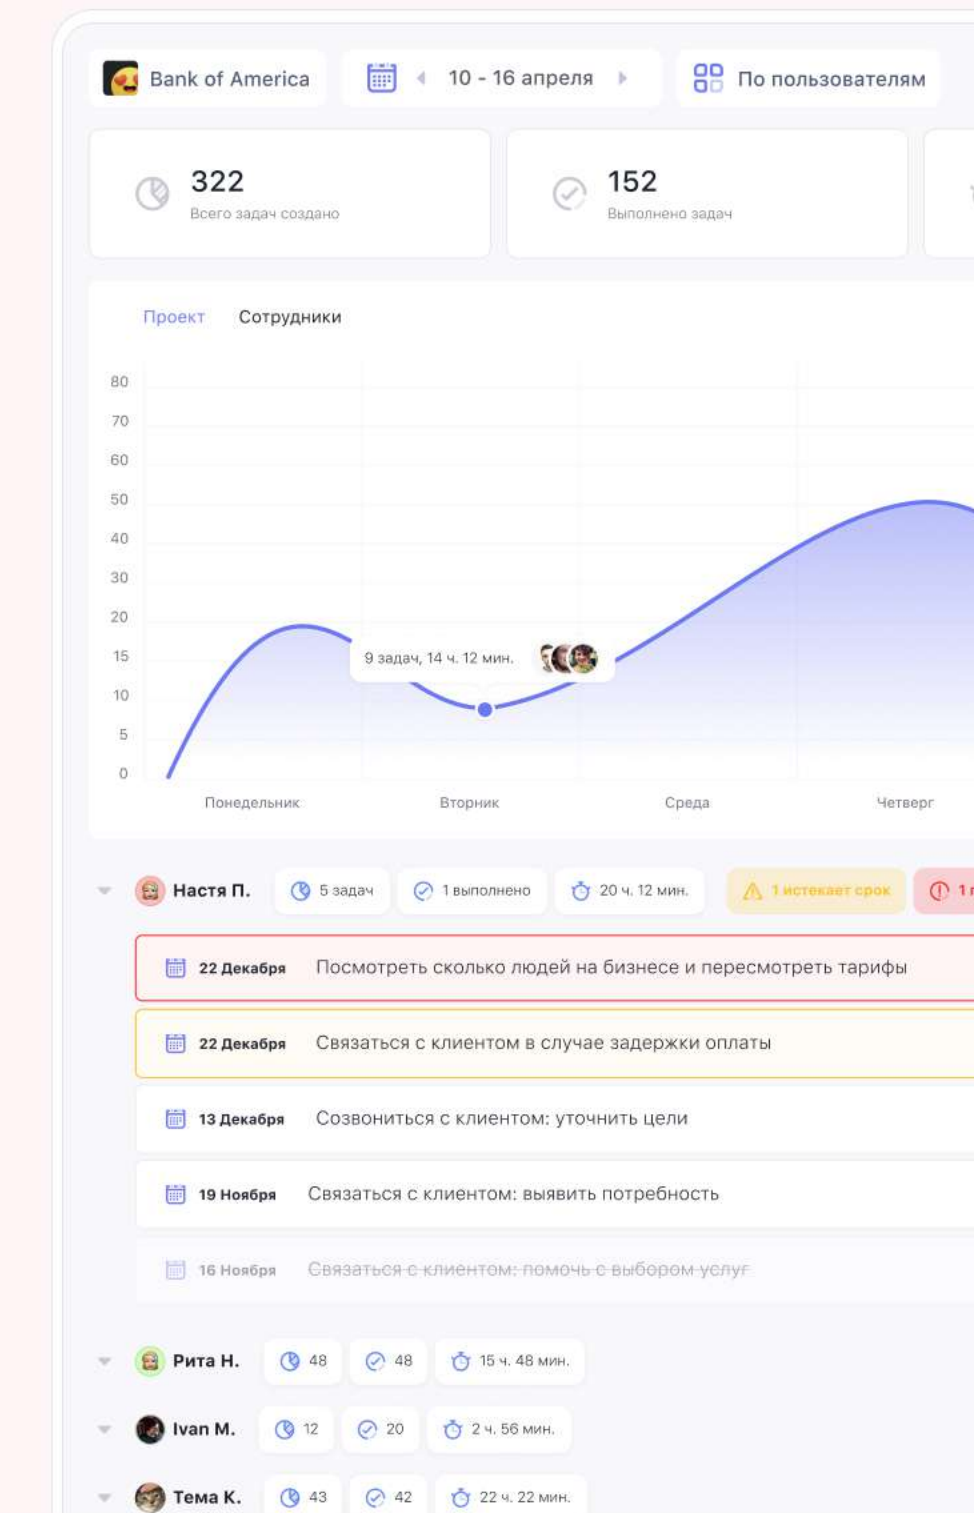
Bank of America

10 - 16 апреля

По пользователям

322
Всего задач создано

152
Выполнено задач

Проект Сотрудники

80
70
60
50
40
30
20
15
10
5
0

9 задач, 14 ч. 12 мин.

Понедельник Вторник Среда Четверг

Настя П. 5 задач 1 выполнено 20 ч. 12 мин. 1 истекает срок 1 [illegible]

22 Декабря Посмотреть сколько людей на бизнесе и пересмотреть тарифы

22 Декабря Связаться с клиентом в случае задержки оплаты

13 Декабря Созвониться с клиентом: уточнить цели

19 Ноября Связаться с клиентом: выявить потребность

16 Ноября Связаться с клиентом: помочь с выбором услуг

Рита Н. 48 48 15 ч. 48 мин.

Ivan M. 12 20 2 ч. 56 мин.

Тема К. 43 42 22 ч. 22 мин.